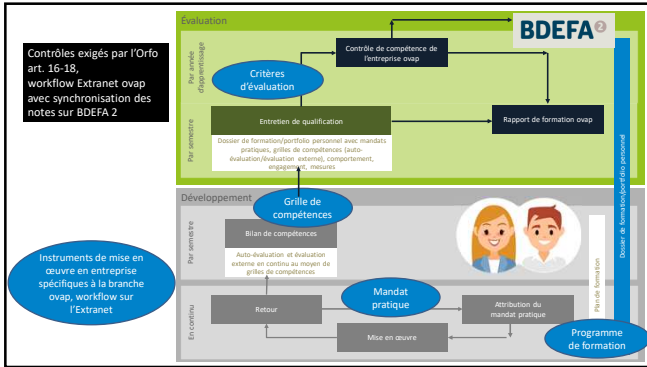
Contrôles exigés par l'Orfo art. 16-18, workflow Extranet ovap avec synchronisation des notes sur BDEFA 2

Évaluation

BDEFA 2

Par année d'apprentissage

Contrôle de compétence de l'entreprise ovap

Critères d'évaluation

Par semestre

Entretien de qualification

Rapport de formation ovap

Dossier de formation/portfolio personnel avec mandats pratiques, grilles de compétences (auto-évaluation/évaluation externe), comportement, engagement, mesures

Dossier de formation/portfolio personnel

Développement

Grille de compétences

Par semestre

Bilan de compétences

Auto-évaluation et évaluation externe en continu au moyen de grilles de compétences

Plan de formation

Instruments de mise en œuvre en entreprise spécifiques à la branche ovap, workflow sur l'Extranet

En continu

Mandat pratique

Retour

Attribution du mandat pratique

Mise en œuvre

Programme de formation